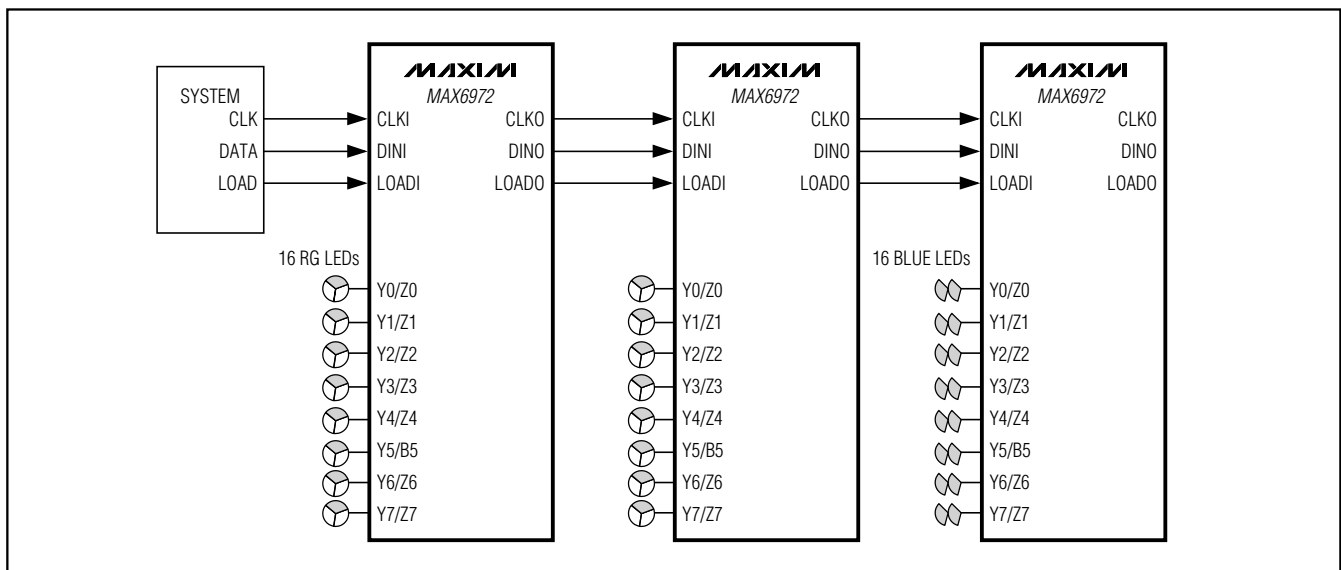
SYSTEM
CLK
DATA
LOAD

MAXIM
MAX6972
CLKI
DINI
LOADI
CLKO
DINO
LOADO
16 RG LEDs
Y0/Z0
Y1/Z1
Y2/Z2
Y3/Z3
Y4/Z4
Y5/B5
Y6/Z6
Y7/Z7

MAXIM
MAX6972
CLKI
DINI
LOADI
CLKO
DINO
LOADO
Y0/Z0
Y1/Z1
Y2/Z2
Y3/Z3
Y4/Z4
Y5/B5
Y6/Z6
Y7/Z7

MAXIM
MAX6972
CLKI
DINI
LOADI
CLKO
DINO
LOADO
16 BLUE LEDs
Y0/Z0
Y1/Z1
Y2/Z2
Y3/Z3
Y4/Z4
Y5/B5
Y6/Z6
Y7/Z7